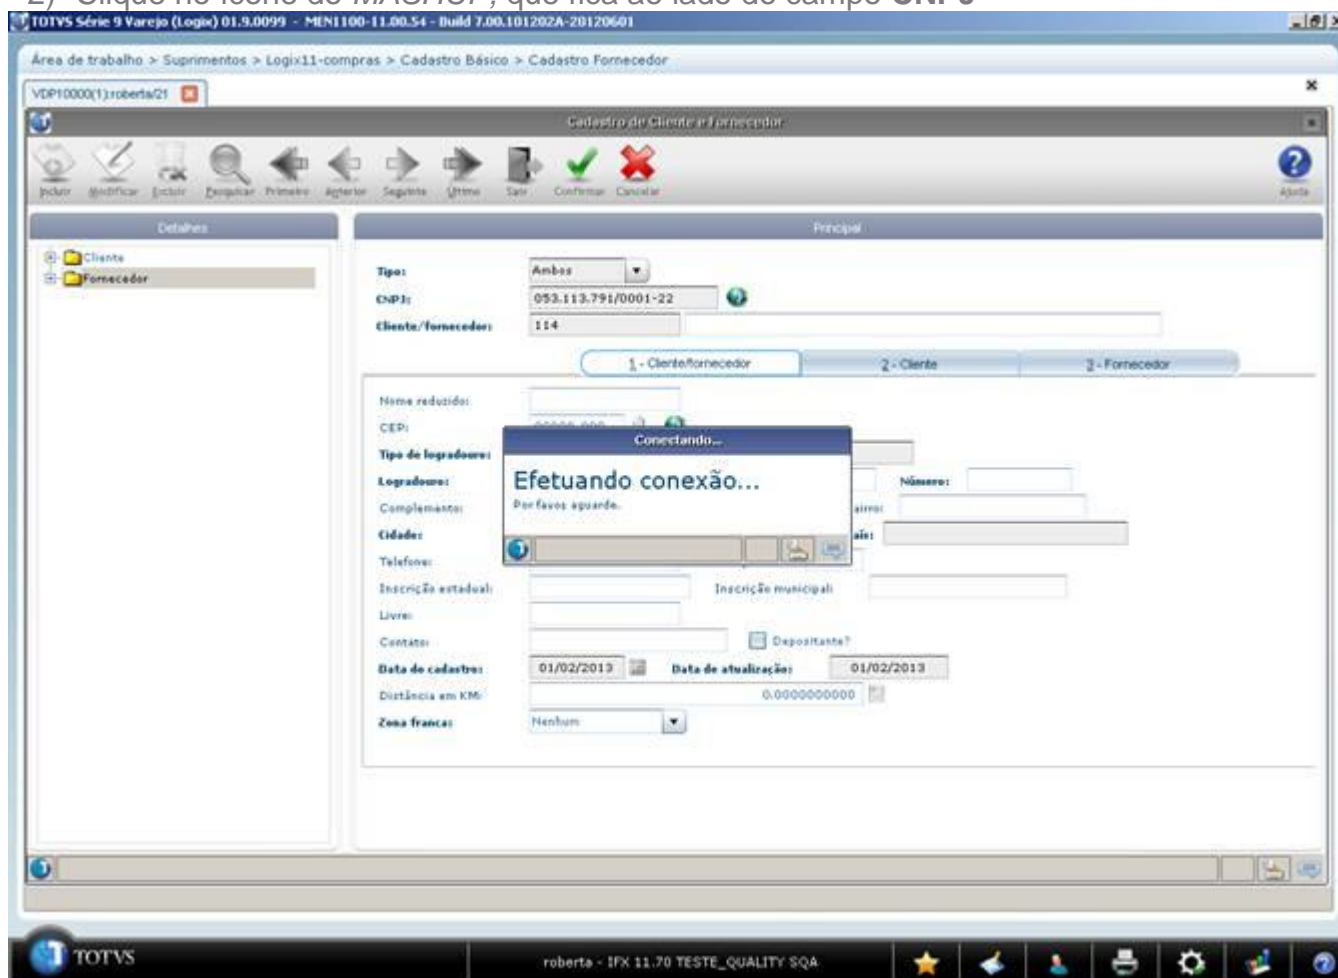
2) Clique no ícone do *MASHUP*, que fica ao lado do campo **CNPJ**

TOTVS Série 9 Varejo (Logix) 01.9.0099 - MEN1100-11.00.54 - Build 7.00.101202A-20120601

Área de trabalho > Suprimentos > Logix11-compras > Cadastro Básico > Cadastro Fornecedor

VDP10000(1):roberta/21

Cadastro de Cliente e Fornecedor

Incluir Modificar Excluir Pesquisar Primeiro Anterior Seguinte Último Sair Confirmar Cancelar

Ajuda

Detalhes

Cliente
Fornecedor

Principal

Tipo: Ambos
CNPJ: 053.113.791/0001-22
Cliente/fornecedor: 114

1 - Cliente/fornecedor | 2 - Cliente | 3 - Fornecedor

Nome reduzido:
CEP:
Tipo de logradouro:
Logradouro:
Número:
Complemento:
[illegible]airro:
Cidade:
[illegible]ais:
Telefone:
Inscrição estadual:
Inscrição municipal:
Livre:
Contato:
Depositante?
Data do cadastro: 01/02/2013
Data de atualização: 01/02/2013
Distância em KM: 0.0000000000
Zona franca: Nenhum

Conectando...

Efetuando conexão...

Por favor aguarde.

TOTVS

roberta - IFX 11.70 TESTE_QUALITY SQA